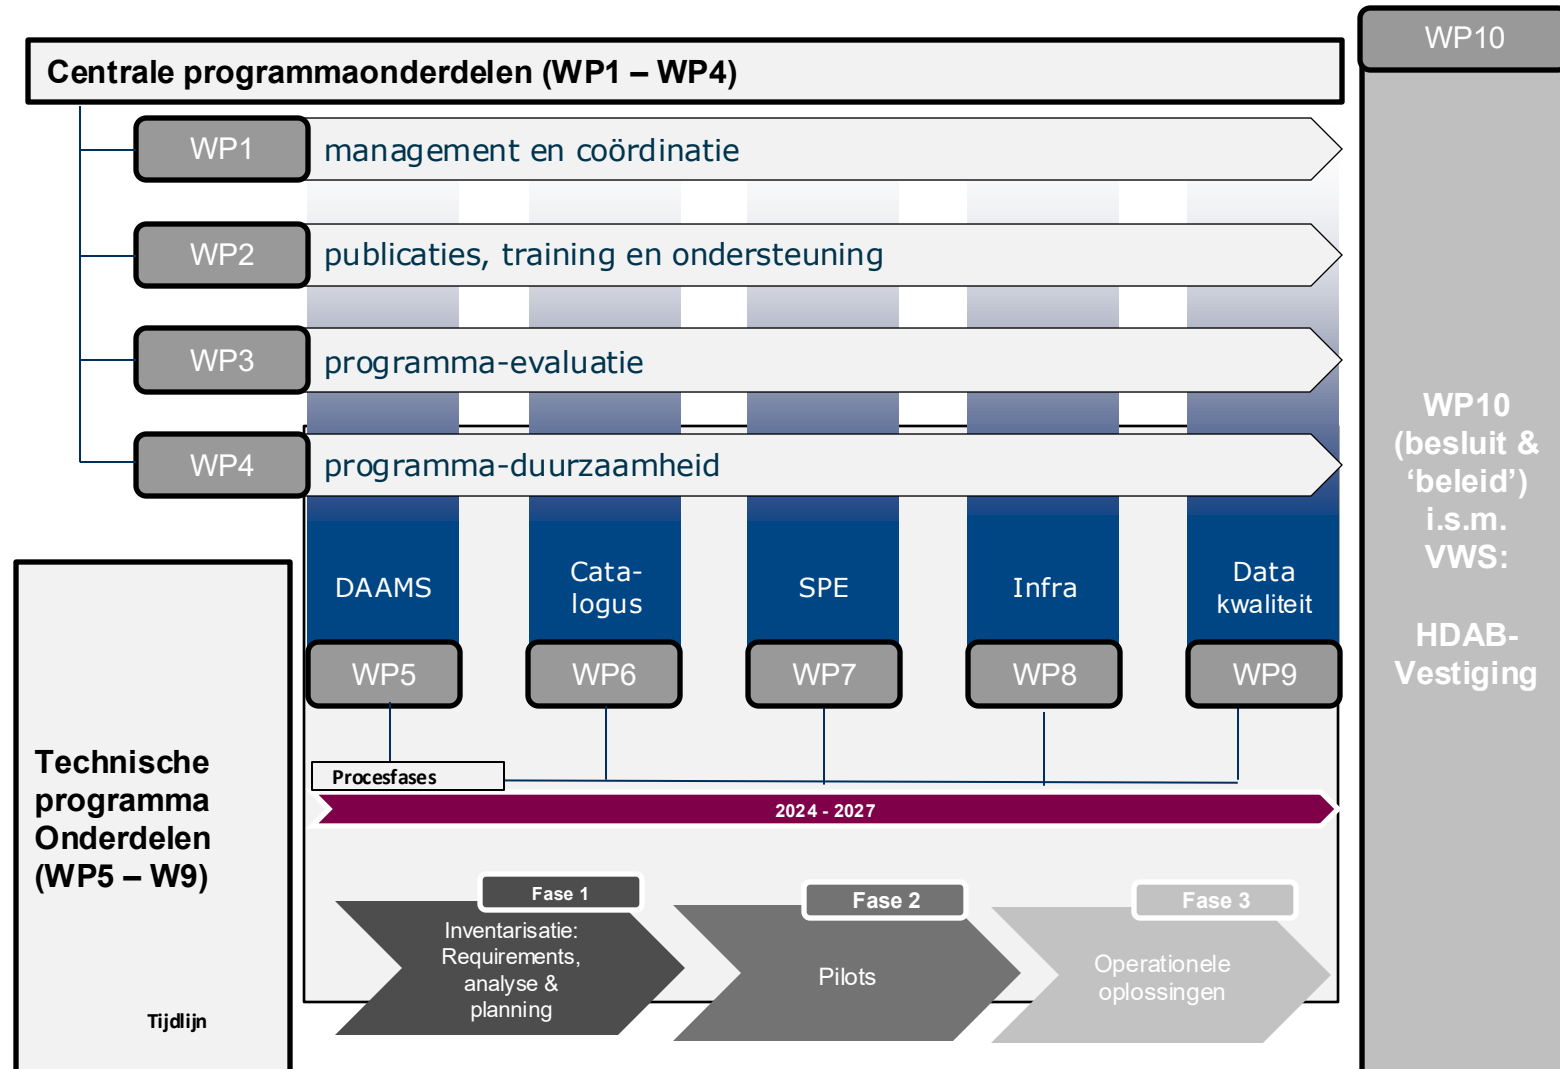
WP10

Centrale programmaonderdelen (WP1 – WP4)

WP1 management en coördinatie

WP2 publicaties, training en ondersteuning

WP3 programma-evaluatie

WP4 programma-duurzaamheid

WP10 (besluit & ‘beleid’) i.s.m. VWS:

HDAB-Vestiging

DAAMS

Catalogus

SPE

Infra

Data kwaliteit

WP5

WP6

WP7

WP8

WP9

Technische programma Onderdelen (WP5 – W9)

Procesfases

2024 - 2027

Fase 1

Inventarisatie: Requirements, analyse & planning

Fase 2

Pilots

Fase 3

Operationele oplossingen

Tijdlijn